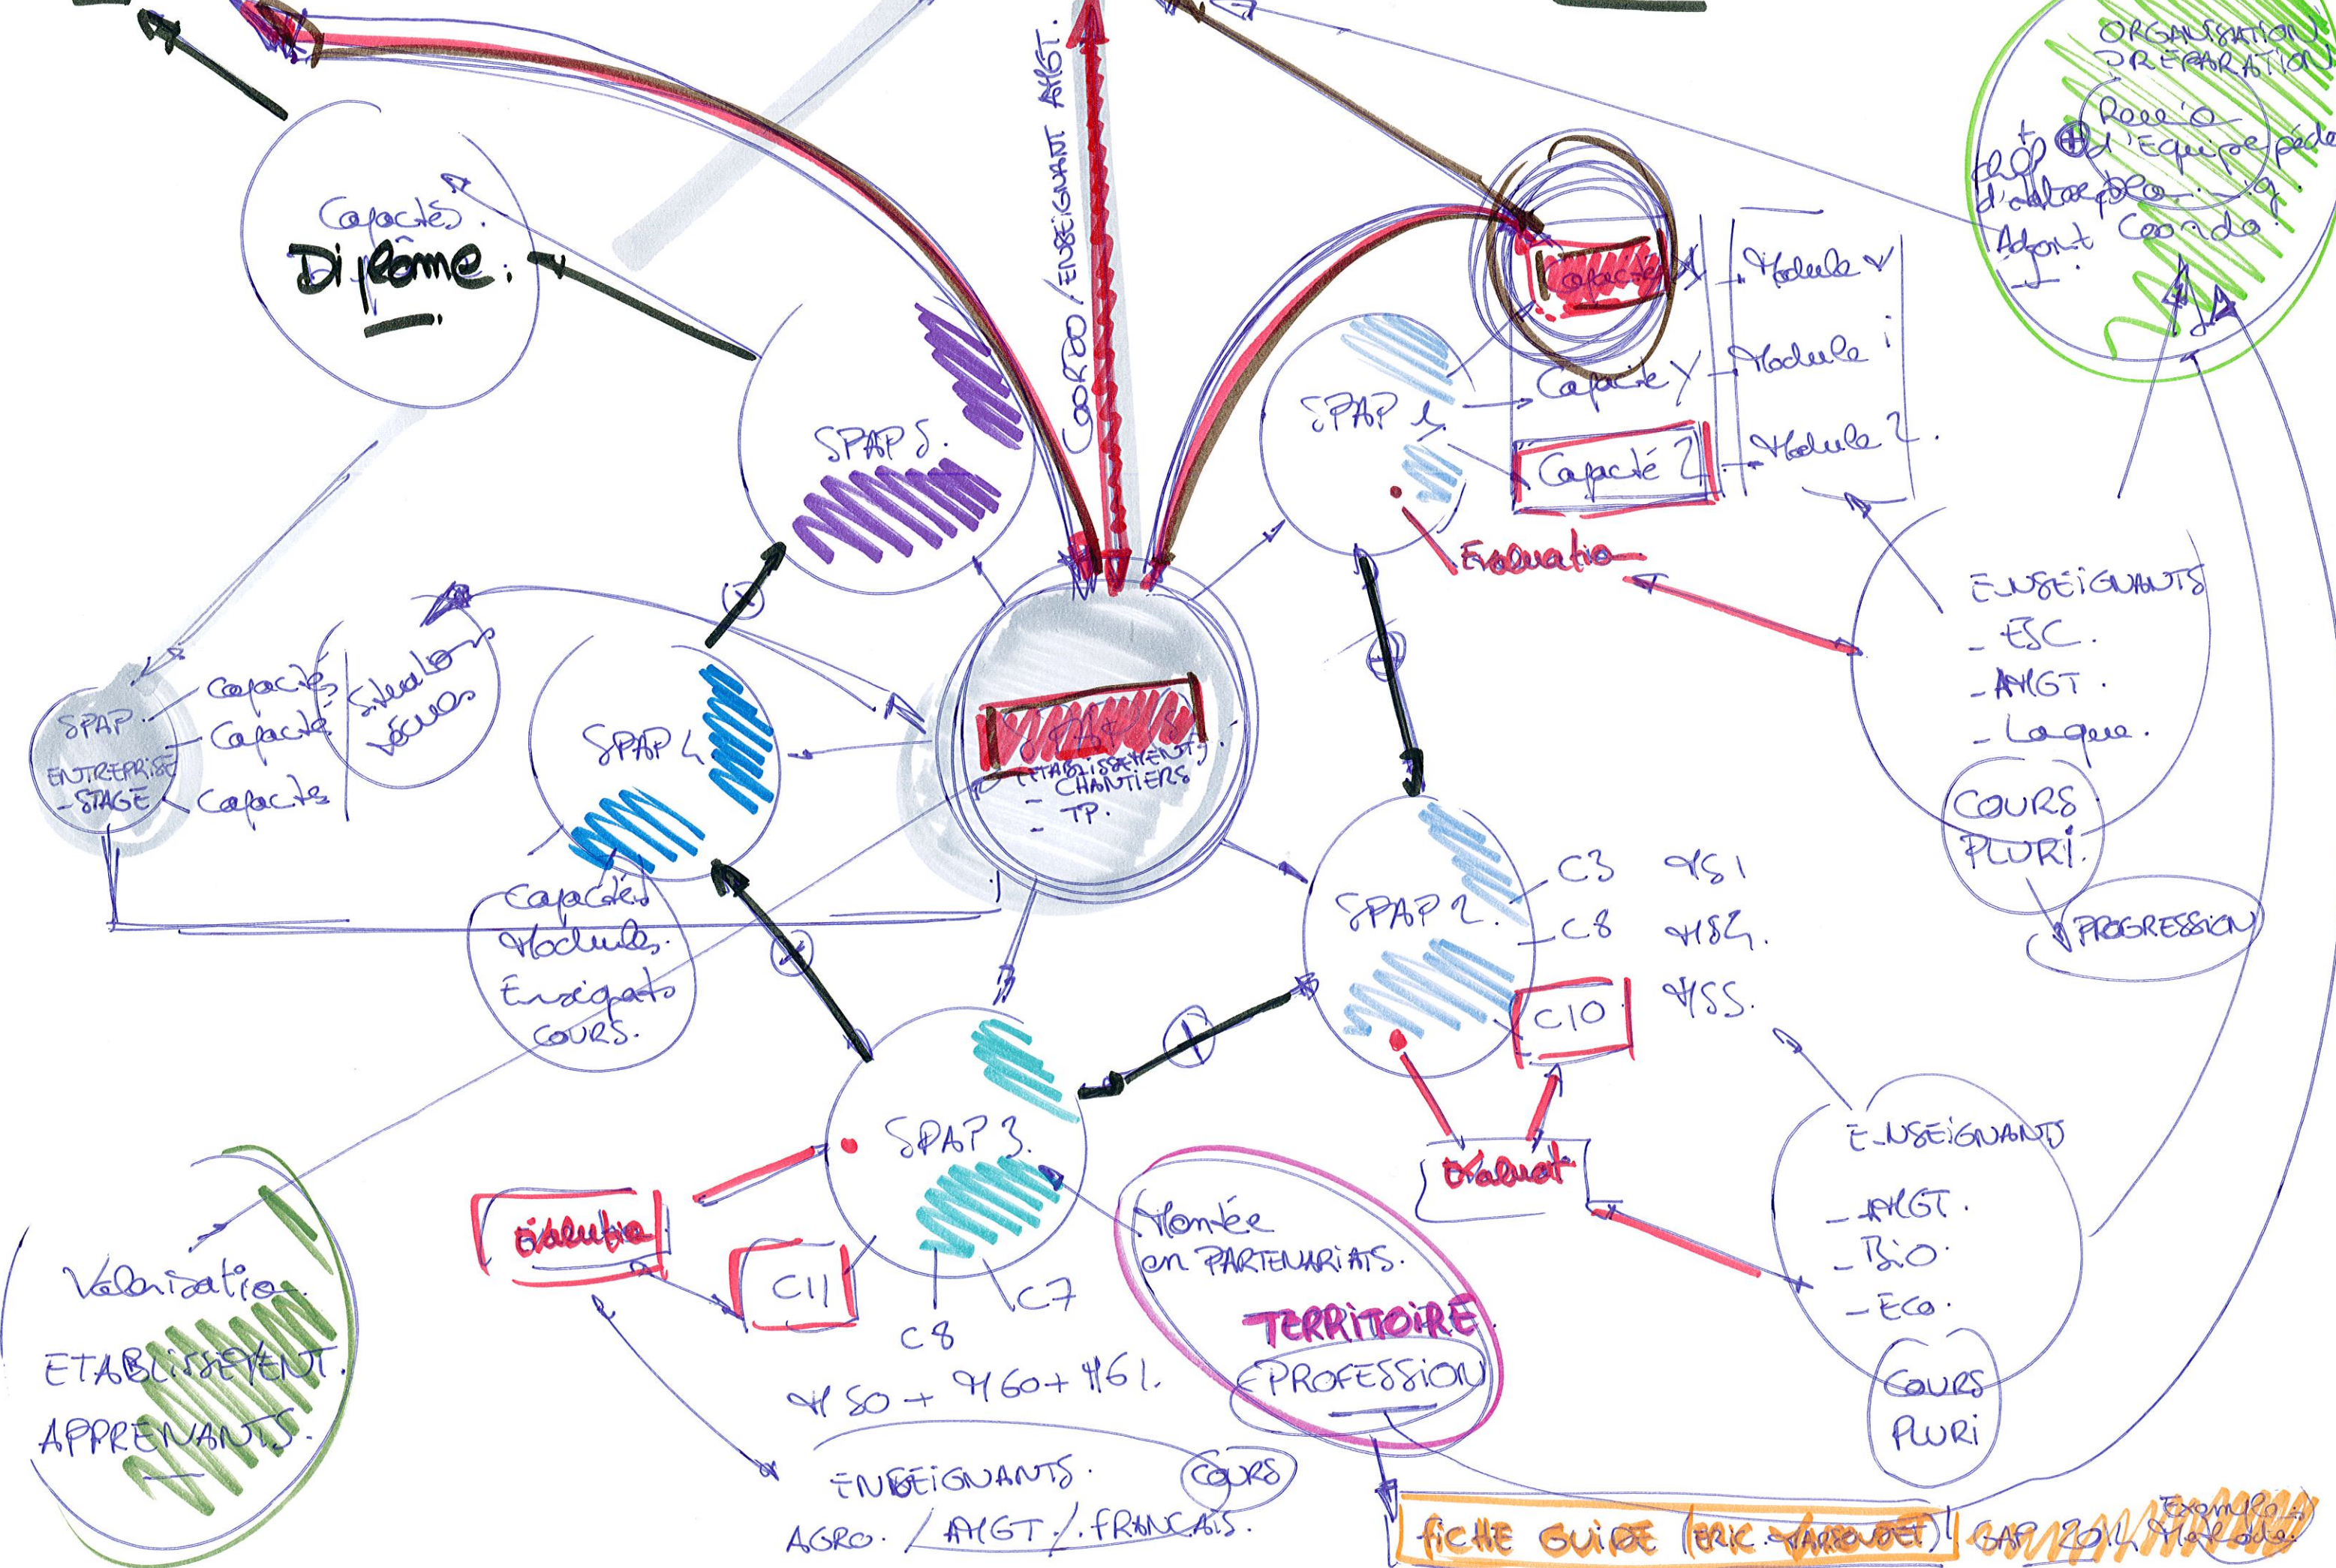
COORDO / ENSEIGNANT AMGT.

ORGANISATION PRÉPARATION
Rôle de l'Equipe péda
+ Prof d'atelier pro.
Adjoint Coordo

Capacités
Diplôme.

SPAP 5.

SPAP 1.
Capacité X
Capacité Y
Capacité Z
Module X
Module Y
Module Z.
Evaluation

SPAP ENTREPRISE - STAGE
Capacités
Capacités
Capacités
Situations vécues

SPAP 4

ETABLISSEMENT CHANTIERS - TP.

Capacités Modules Enseignants COURS.

ENSEIGNANTS
- ESC.
- AMGT.
- Langue.
COURS PLURI.
PROGRESSION

SPAP 2.
C3 MS1
C8 MS4.
C10 MS5.
Evaluat

SPAP 3.
Evaluation
C11
C8
C7
MS0 + M60 + M61.

Montée en PARTENARIATS.
TERRITOIRE
PROFESSION

ENSEIGNANTS
- AMGT.
- Bio.
- Eco.
COURS PLURI

Valorisation ETABLISSEMENT. APPRENANTS.

ENSEIGNANTS. COURS
AGRO. / AMGT / FRANCAIS.

fiche GUIDE (ERIC - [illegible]) SAP 201. Exemple Modèle